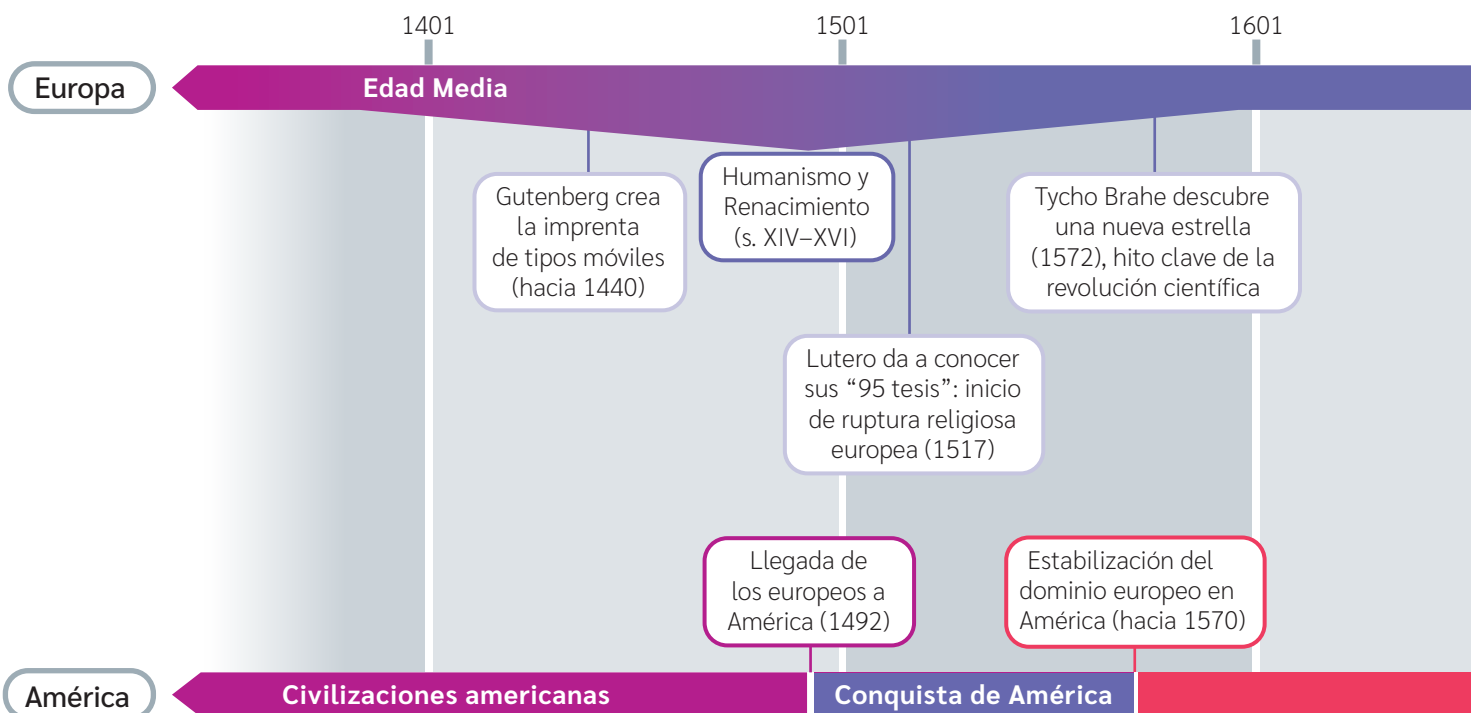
1401

1501

1601

Europa

Edad Media

Gutenberg crea la imprenta de tipos móviles (hacia 1440)

Humanismo y Renacimiento (s. XIV–XVI)

Tycho Brahe descubre una nueva estrella (1572), hito clave de la revolución científica

Lutero da a conocer sus “95 tesis”: inicio de ruptura religiosa europea (1517)

Llegada de los europeos a América (1492)

Estabilización del dominio europeo en América (hacia 1570)

América

Civilizaciones americanas

Conquista de América